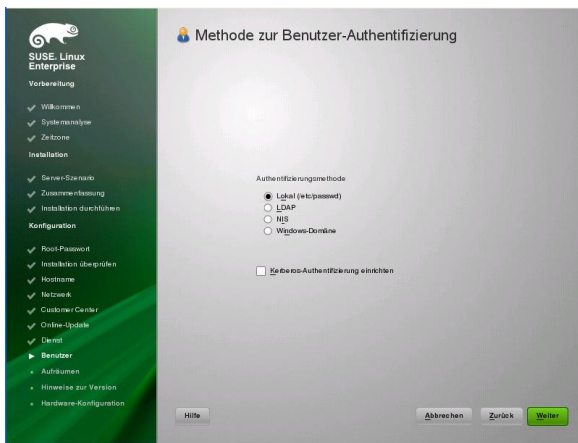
SUSE. Linux Enterprise

Vorbereitung

Willkommen
Systemanalyse
Zeitzone

Installation

Server-Szenario
Zusammenfassung
Installation durchführen

Konfiguration

Root-Passwort
Installation überprüfen
Hostname
Netzwerk
Customer Center
Online-Update
Dienst
Benutzer
Aufräumen
Hinweise zur Version
Hardware-Konfiguration

Methode zur Benutzer-Authentifizierung

Authentifizierungsmethode

Lokal (/etc/passwd)
LDAP
NIS
Windows-Domäne

Kerberos-Authentifizierung einrichten

Hilfe

Abbrechen

Zurück

Weiter